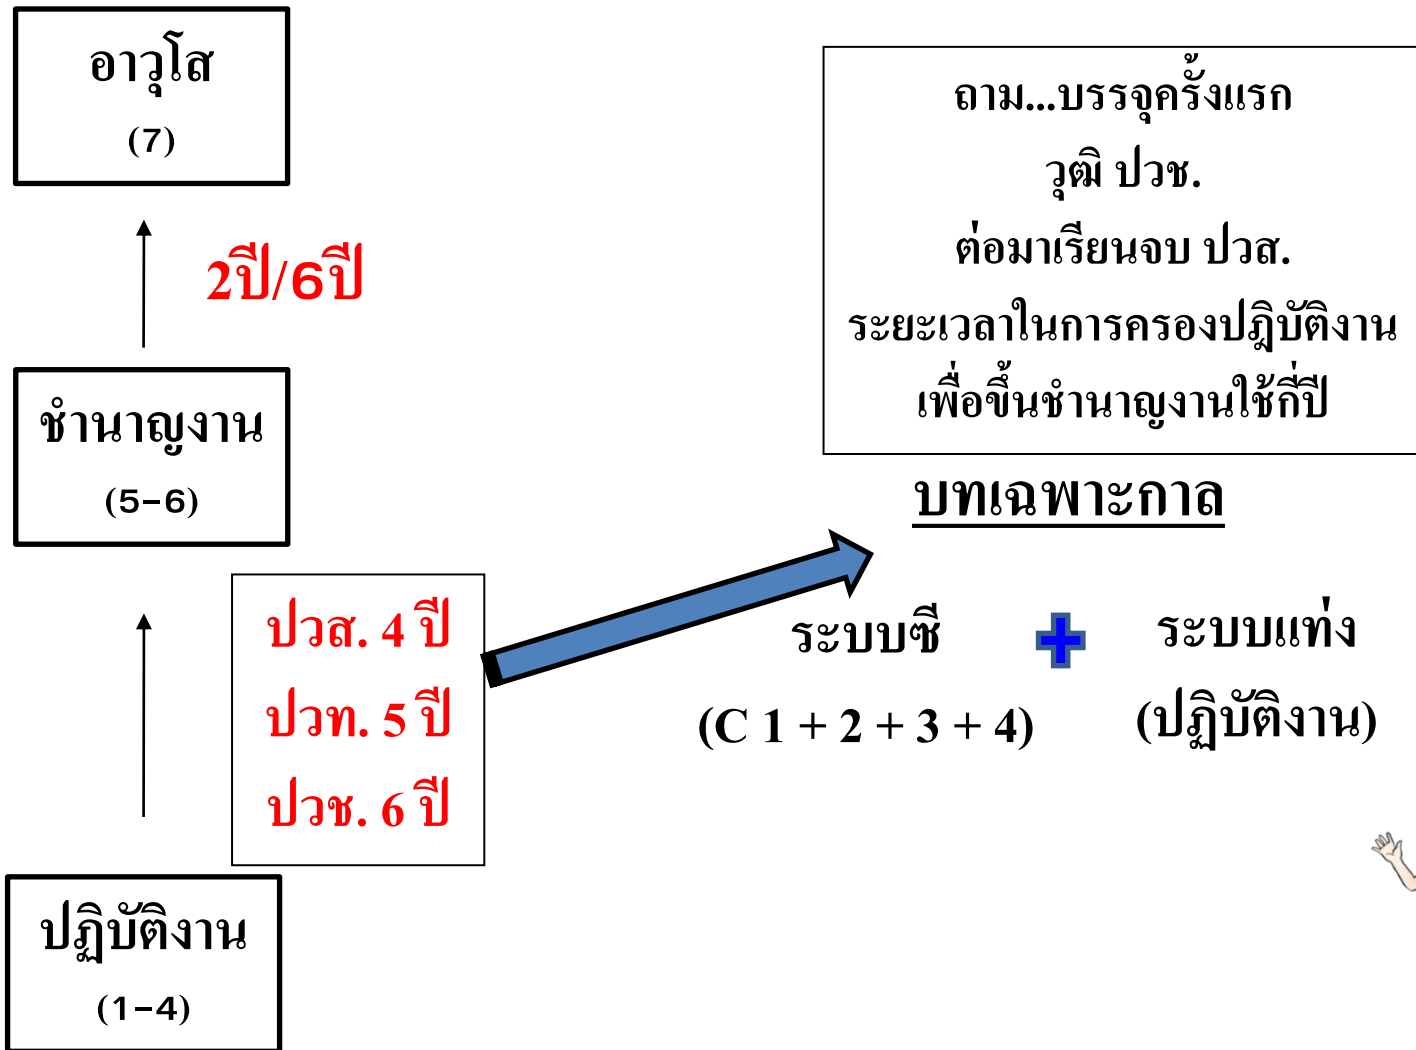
อาวุโส
(7)

2ปี/6ปี

ชำนาญงาน
(5-6)

ปวส. 4 ปี
ปวท. 5 ปี
ปวช. 6 ปี

ปฏิบัติงาน
(1-4)

ถาม...บรรจุครั้งแรก
วุฒิ ปวช.
ต่อมาเรียนจบ ปวส.
ระยะเวลาในการครองปฏิบัติงาน
เพื่อขึ้นชำนาญงานใช้กี่ปี

บทเฉพาะกาล

ระบบซี
(C 1 + 2 + 3 + 4)

ระบบแท่ง
(ปฏิบัติงาน)